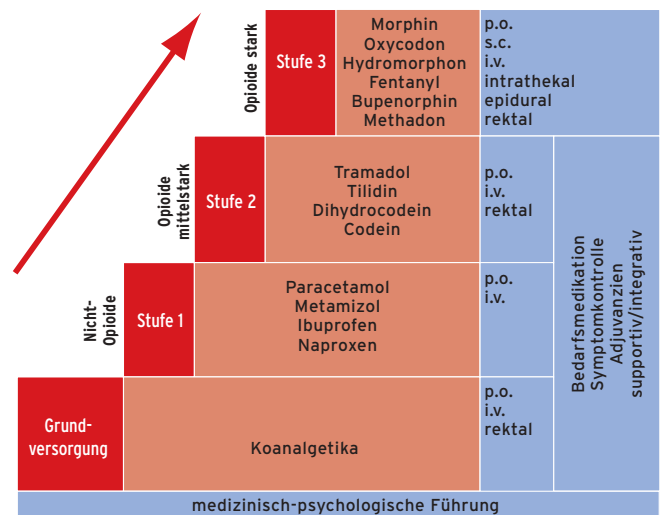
Opioide stark

Stufe 3

Morphin
Oxycodon
Hydromorphon
Fentanyl
Bupenorphin
Methadon

p.o.
s.c.
i.v.
intrathekal
epidural
rektal

Opioide mittelstark

Stufe 2

Tramadol
Tilidin
Dihydrocodein
Codein

p.o.
i.v.
rektal

Bedarfsmedikation
Symptomkontrolle
Adjuvanzien
supportiv/integrativ

Nicht-Opioide

Stufe 1

Paracetamol
Metamizol
Ibuprofen
Naproxen

p.o.
i.v.

Grundversorgung

Koanalgetika

p.o.
i.v.
rektal

medizinisch-psychologische Führung